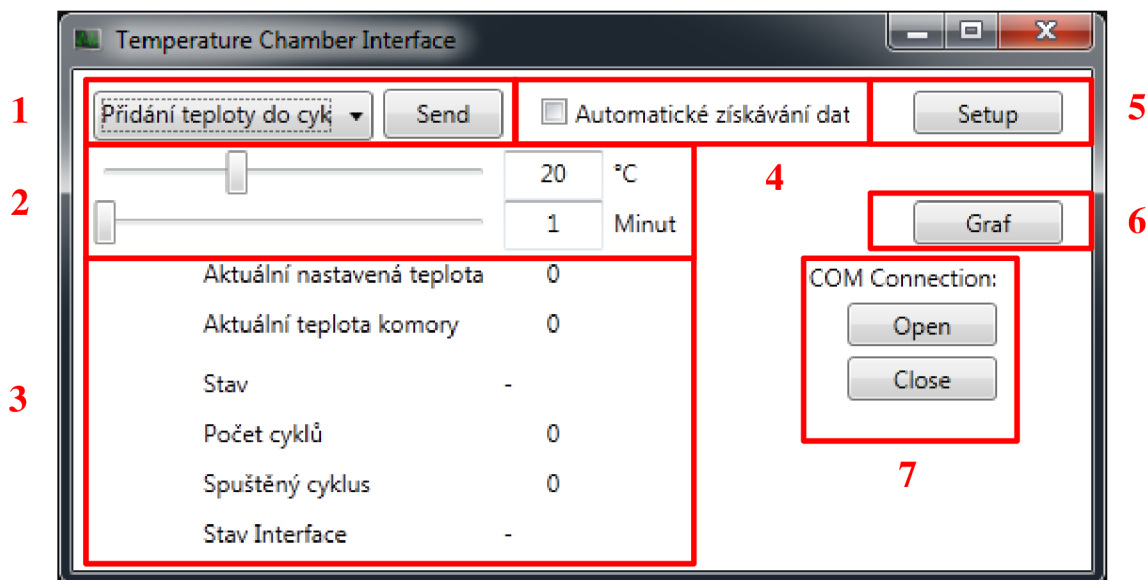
Temperature Chamber Interface

1
Přidání teploty do cyk
Send
Automatické získávání dat
Setup
5

2
20 °C
1 Minut
4
Graf
6

3
Aktuální nastavená teplota 0
Aktuální teplota komory 0
Stav -
Počet cyklů 0
Spuštěný cyklus 0
Stav Interface -

COM Connection:
Open
Close
7